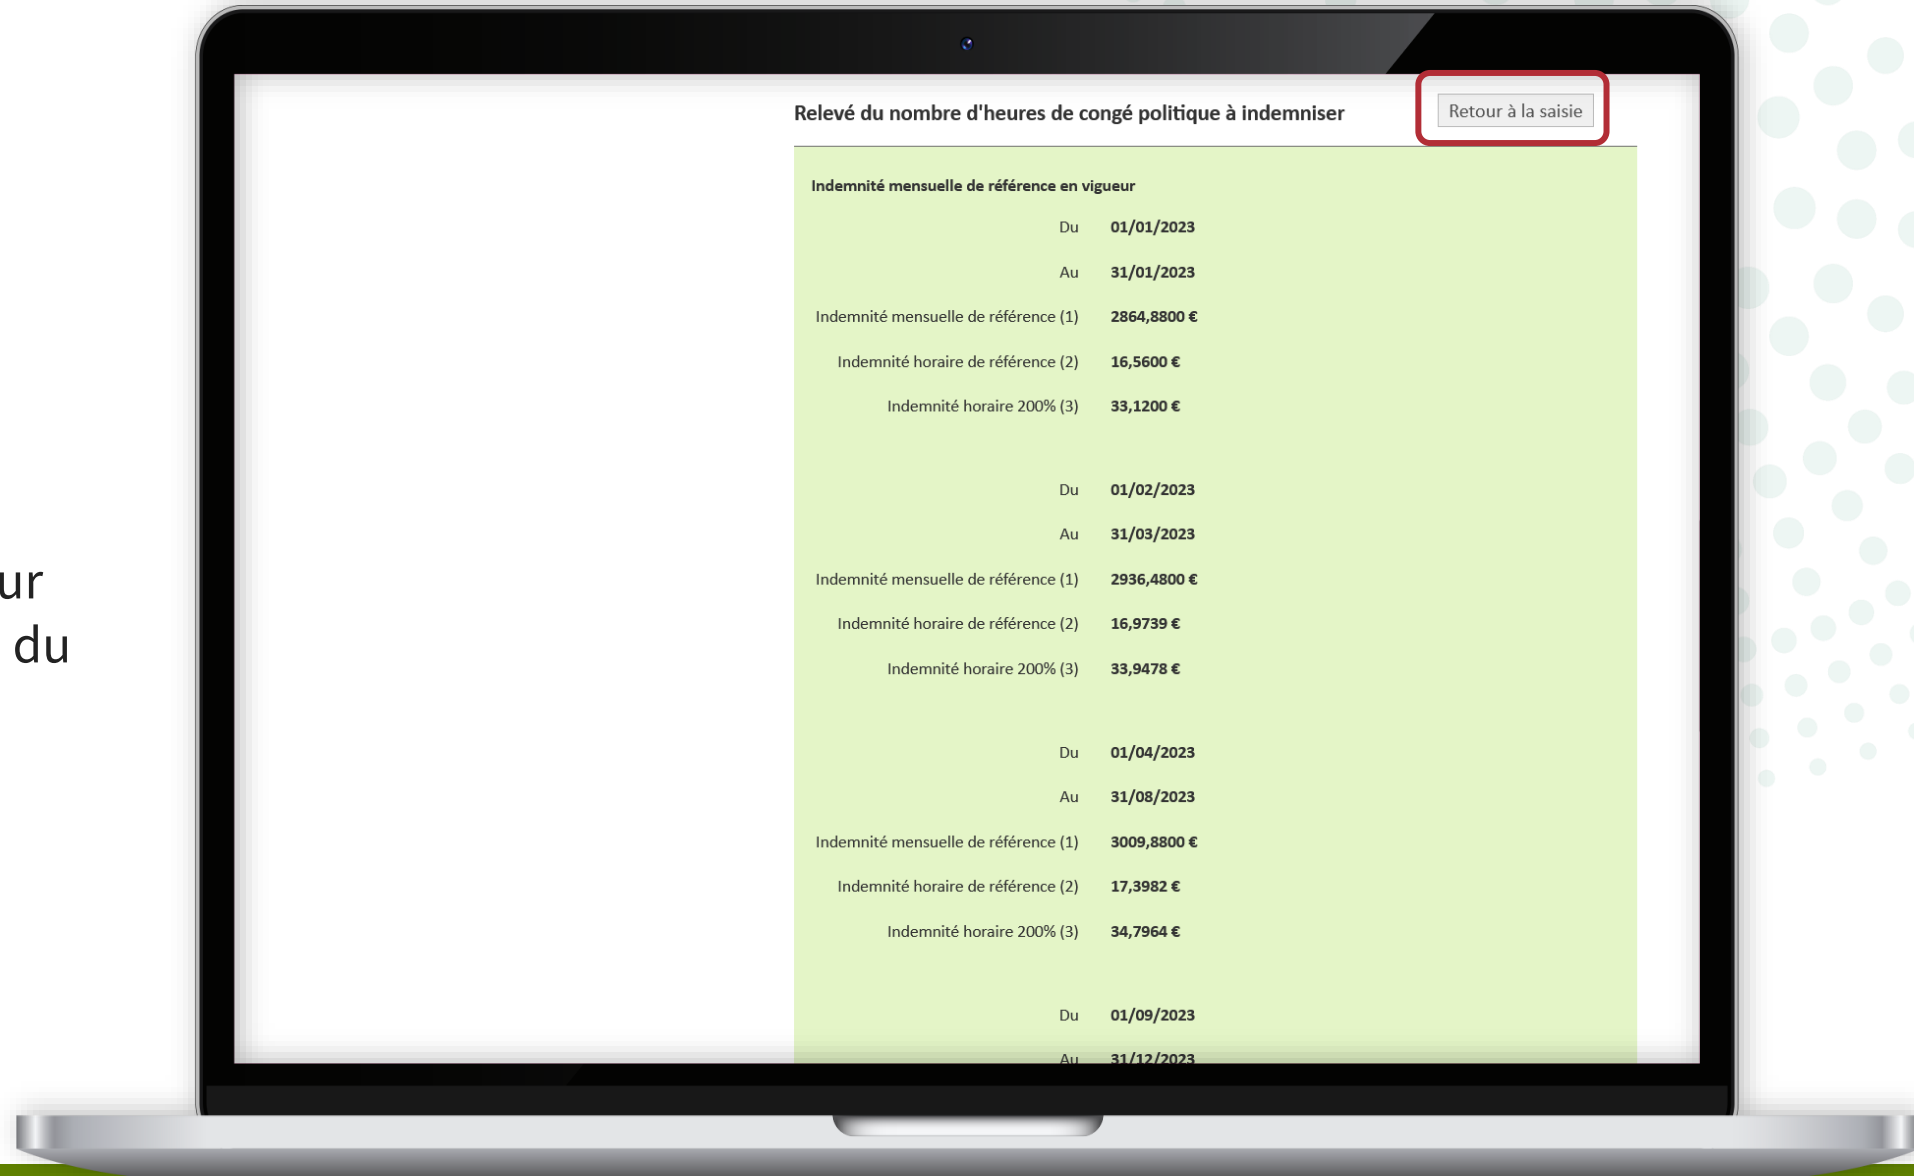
ur
du

Relevé du nombre d'heures de congé politique à indemniser

Retour à la saisie

Indemnité mensuelle de référence en vigueur

| | |
|---|---|
| Du | 01/01/2023 |
| Au | 31/01/2023 |
| Indemnité mensuelle de référence (1) | 2864,8800 € |
| Indemnité horaire de référence (2) | 16,5600 € |
| Indemnité horaire 200% (3) | 33,1200 € |
| Du | 01/02/2023 |
| Au | 31/03/2023 |
| Indemnité mensuelle de référence (1) | 2936,4800 € |
| Indemnité horaire de référence (2) | 16,9739 € |
| Indemnité horaire 200% (3) | 33,9478 € |
| Du | 01/04/2023 |
| Au | 31/08/2023 |
| Indemnité mensuelle de référence (1) | 3009,8800 € |
| Indemnité horaire de référence (2) | 17,3982 € |
| Indemnité horaire 200% (3) | 34,7964 € |
| Du | 01/09/2023 |
| Au | 31/12/2023 |